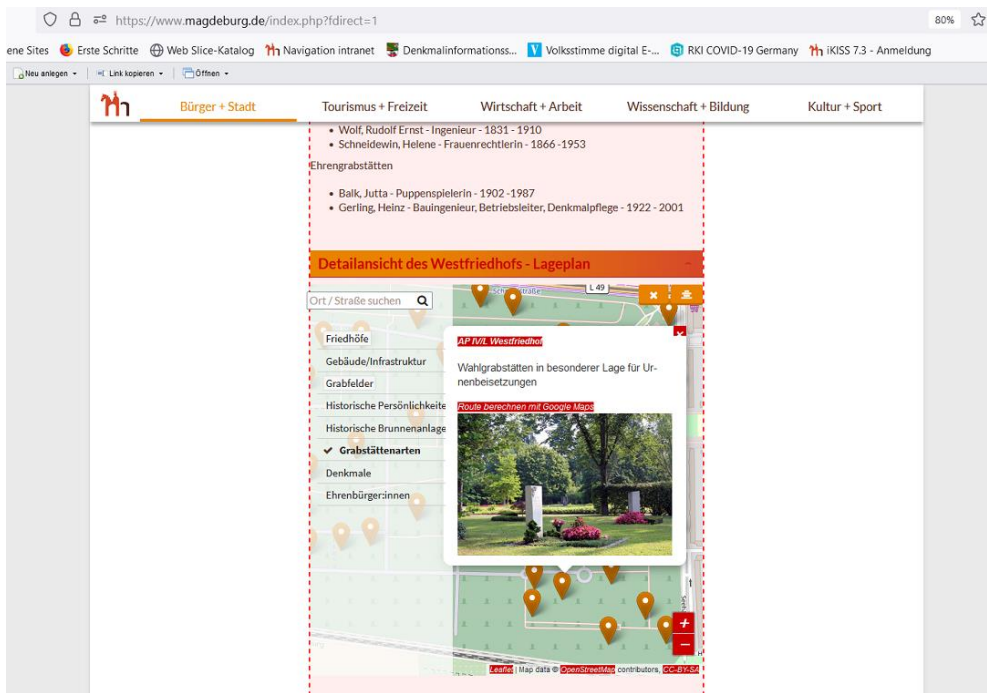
https://www.magdeburg.de/index.php?fdirect=1

80%

ene Sites Erste Schritte Web Slice-Katalog Navigation intranet Denkmalinformationss... Volksstimme digital E-... RKI COVID-19 Germany iKISS 7.3 - Anmeldung

Neu anlegen Link kopieren Öffnen

Bürger + Stadt Tourismus + Freizeit Wirtschaft + Arbeit Wissenschaft + Bildung Kultur + Sport

- Wolf, Rudolf Ernst - Ingenieur - 1831 - 1910
- Schneidewin, Helene - Frauenrechtlerin - 1866 -1953

Ehrengrabstätten

- Balk, Jutta - Puppenspielerin - 1902 -1987
- Gerling, Heinz - Bauingenieur, Betriebsleiter, Denkmalpflege - 1922 - 2001

Detailansicht des Westfriedhofs - Lageplan

Ort / Straße suchen

L 49

Friedhöfe
Gebäude/Infrastruktur
Grabfelder
Historische Persönlichkeite
Historische Brunnenanlage
✓ Grabstättenarten
Denkmale
Ehrenbürger:innen

AP IV/L Westfriedhof

Wahlgrabstätten in besonderer Lage für Urnenbeisetzungen

Route berechnen mit Google Maps

+
−

Leaflet | Map data © OpenStreetMap contributors, CC-BY-SA